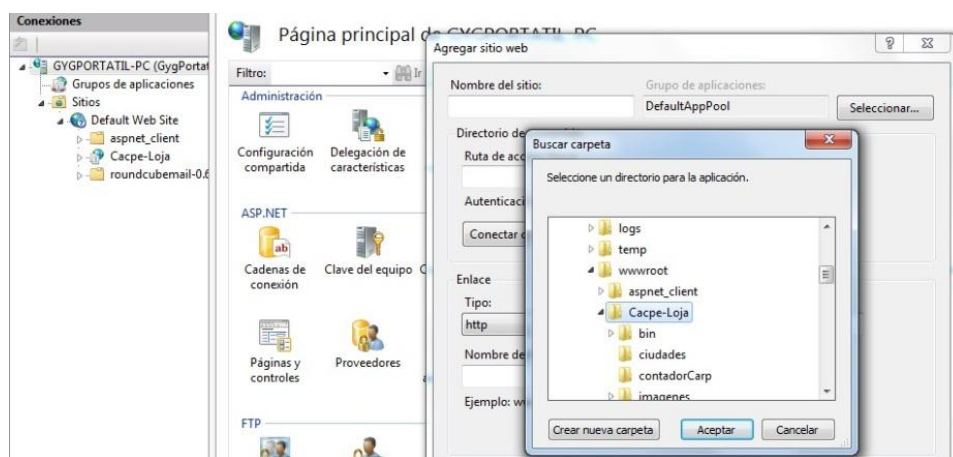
Conexiones

GYGPORTATIL-PC (GygPortat
Grupos de aplicaciones
Sitios
Default Web Site
aspnet_client
Cacpe-Loja
roundcubemail-0.6

Página principal d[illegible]

Filtro:
Administración
Configuración compartida
Delegación de características
ASP.NET
Cadenas de conexión
Clave del equipo
Páginas y controles
Proveedores
FTP

Agregar sitio web
?
Nombre del sitio:
Grupo de aplicaciones:
DefaultAppPool
Seleccionar...
Directorio de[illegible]
Ruta de acc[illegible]
Autenticaci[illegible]
Conectar c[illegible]
Enlace
Tipo:
http
Nombre de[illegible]
Ejemplo: w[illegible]

Buscar carpeta
Seleccione un directorio para la aplicación.
logs
temp
wwwroot
aspnet_client
Cacpe-Loja
bin
ciudades
contadorCarp
imagenes
Crear nueva carpeta
Aceptar
Cancelar